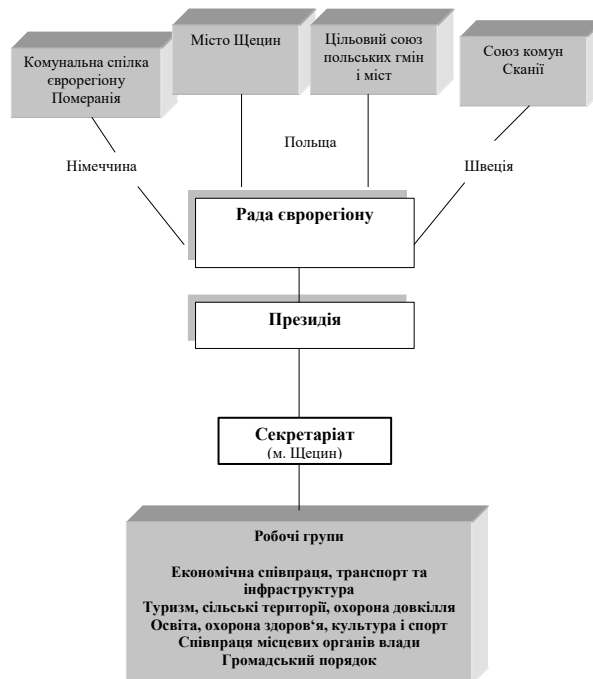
Комунальна спілка єврорегіону Померанія

Місто Щецин

Цільовий союз польських гмін і міст

Союз комун Сканії

Німеччина

Польща

Швеція

Рада єврорегіону

Президія

Секретаріат
(м. Щецин)

Робочі групи

Економічна співпраця, транспорт та інфраструктура
Туризм, сільські території, охорона довкілля
Освіта, охорона здоров'я, культура і спорт
Співпраця місцевих органів влади
Громадський порядок